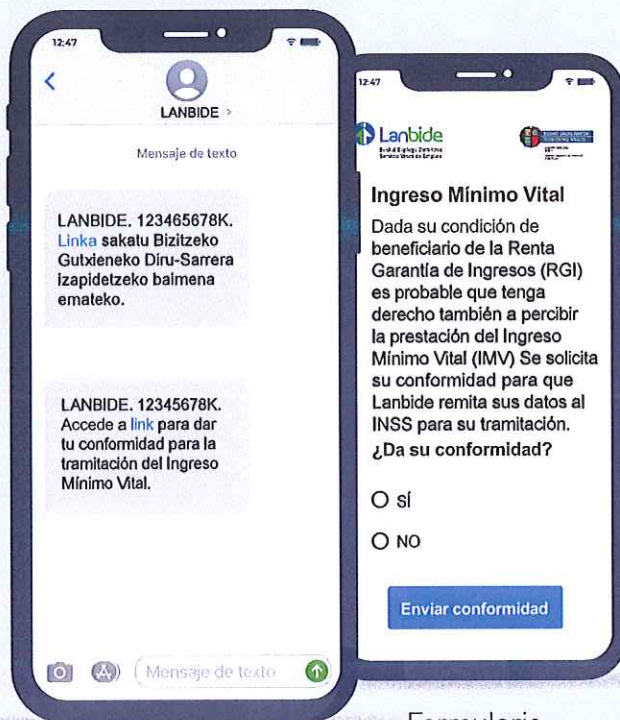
12:47

<

LANBIDE >

Mensaje de texto

LANBIDE. 123465678K. Linka sakatu Bizitzeko Gutxieneko Diru-Sarrera izapidetzeko baimena emateko.

LANBIDE. 12345678K. Accede a link para dar tu conformidad para la tramitación del Ingreso Mínimo Vital.

Mensaje de texto

12:47

Lanbide

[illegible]

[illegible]

Ingreso Mínimo Vital

Dada su condición de beneficiario de la Renta Garantía de Ingresos (RGI) es probable que tenga derecho también a percibir la prestación del Ingreso Mínimo Vital (IMV) Se solicita su conformidad para que Lanbide remita sus datos al INSS para su tramitación.

¿Da su conformidad?

O SÍ

O NO

Enviar conformidad

Formulario